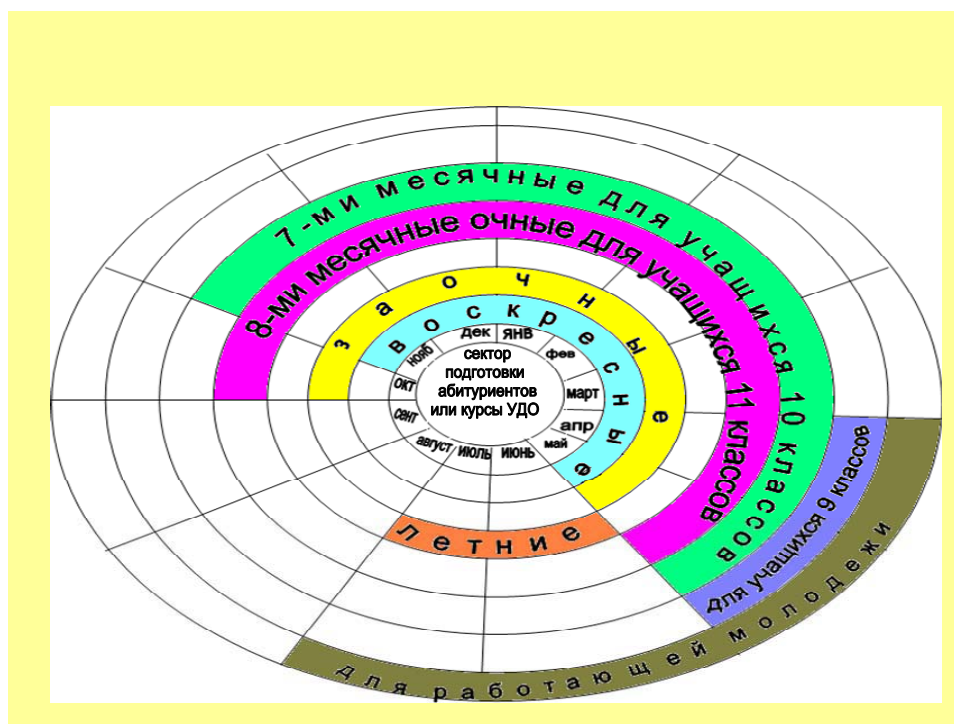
7-ми месячные для учащихся 10 классов

8-ми месячные очные для учащихся 11 классов

заочные

воскресные

дек
янв
фев
март
апр
май
июнь
июль
август
сент
окт
нояб

сектор подготовки абитуриентов или курсы УДО

летние

для учащихся 9 классов

для работающей молодежи